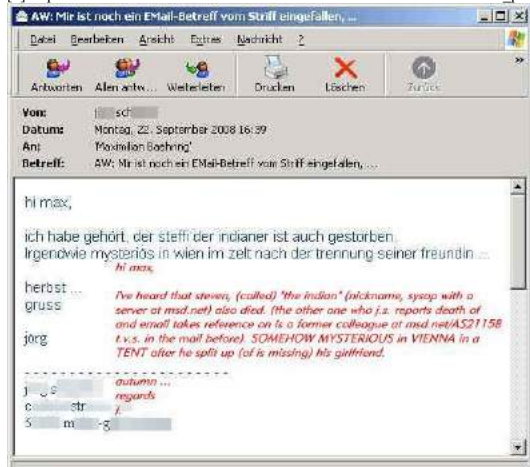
AW: Mir ist noch ein EMail-Betreff vom Striff eingefallen, ...

Datei Bearbeiten Ansicht Extras Nachricht ?

Antworten Allen antw... Weiterleiten Drucken Löschen Zurück

Von: j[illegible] sch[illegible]
Datum: Montag, 22. September 2008 16:39
An: 'Maximilian Boehring'
Betreff: AW: Mir ist noch ein EMail-Betreff vom Striff eingefallen, ...

hi max,

ich habe gehört, der steffi der indianer ist auch gestorben.
Irgendwie mysteriös in wien im zelt nach der trennung seiner freundin ...

hi max,

I've heard that steven, (called) "the indian" (nickname, sysop with a server at msd.net) also died. (the other one who j.s. reports death of and email takes reference on is a former colleague at msd.net/AS21158 t.v.s. in the mail before). SOMEHOW MYSTERIOUS in VIENNA in a TENT after he split up (of is missing) his girlfriend.

herbst ...
gruss

jörg

autumn ...
regards
j.

j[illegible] s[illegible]
c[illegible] str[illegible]
5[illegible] m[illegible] -g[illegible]